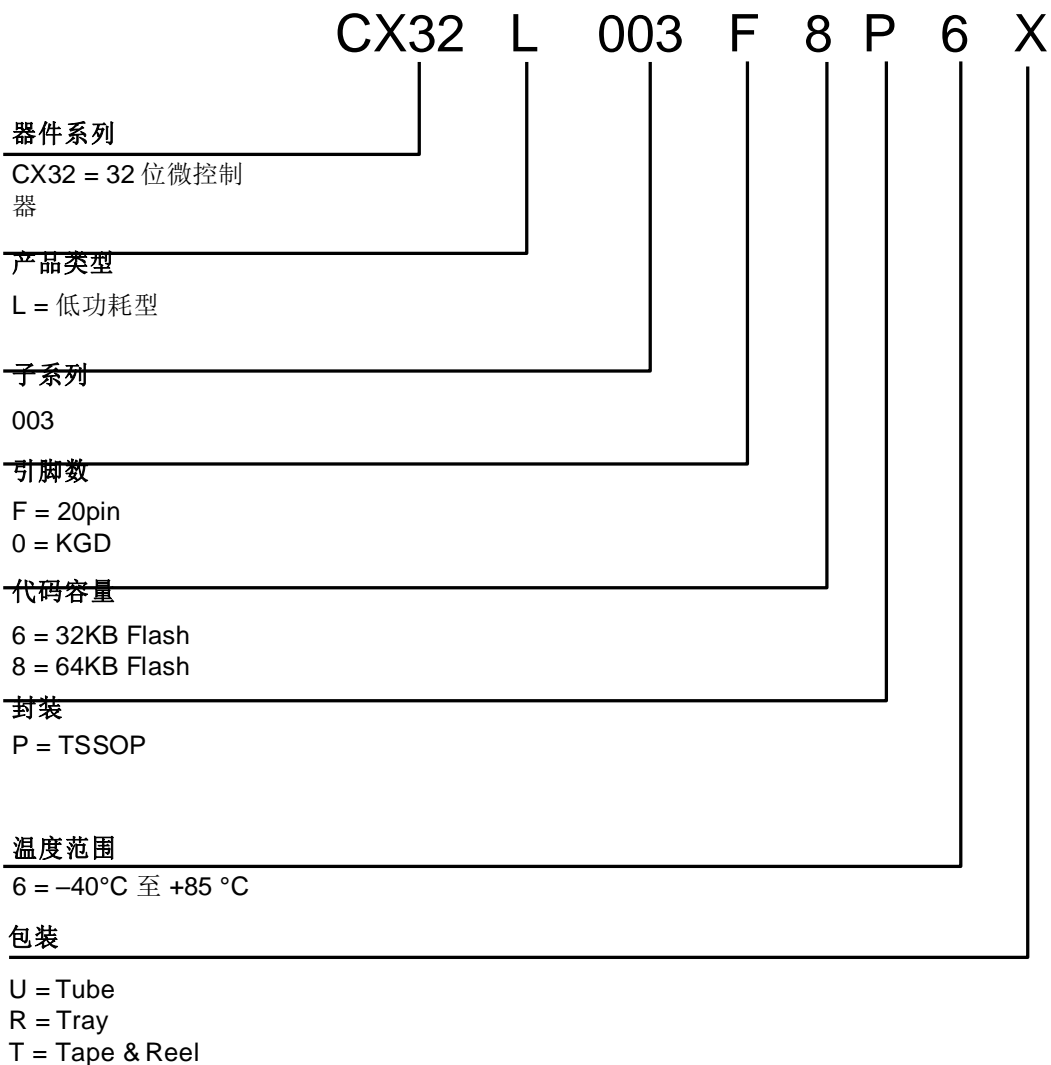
CX32 L 003 F 8 P 6 X

器件系列

CX32 = 32 位微控制器

产品类型

L = 低功耗型

子系列

003

引脚数

F = 20pin
0 = KGD

代码容量

6 = 32KB Flash
8 = 64KB Flash

封装

P = TSSOP

温度范围

6 = –40°C 至 +85 °C

包装

U = Tube
R = Tray
T = Tape & Reel